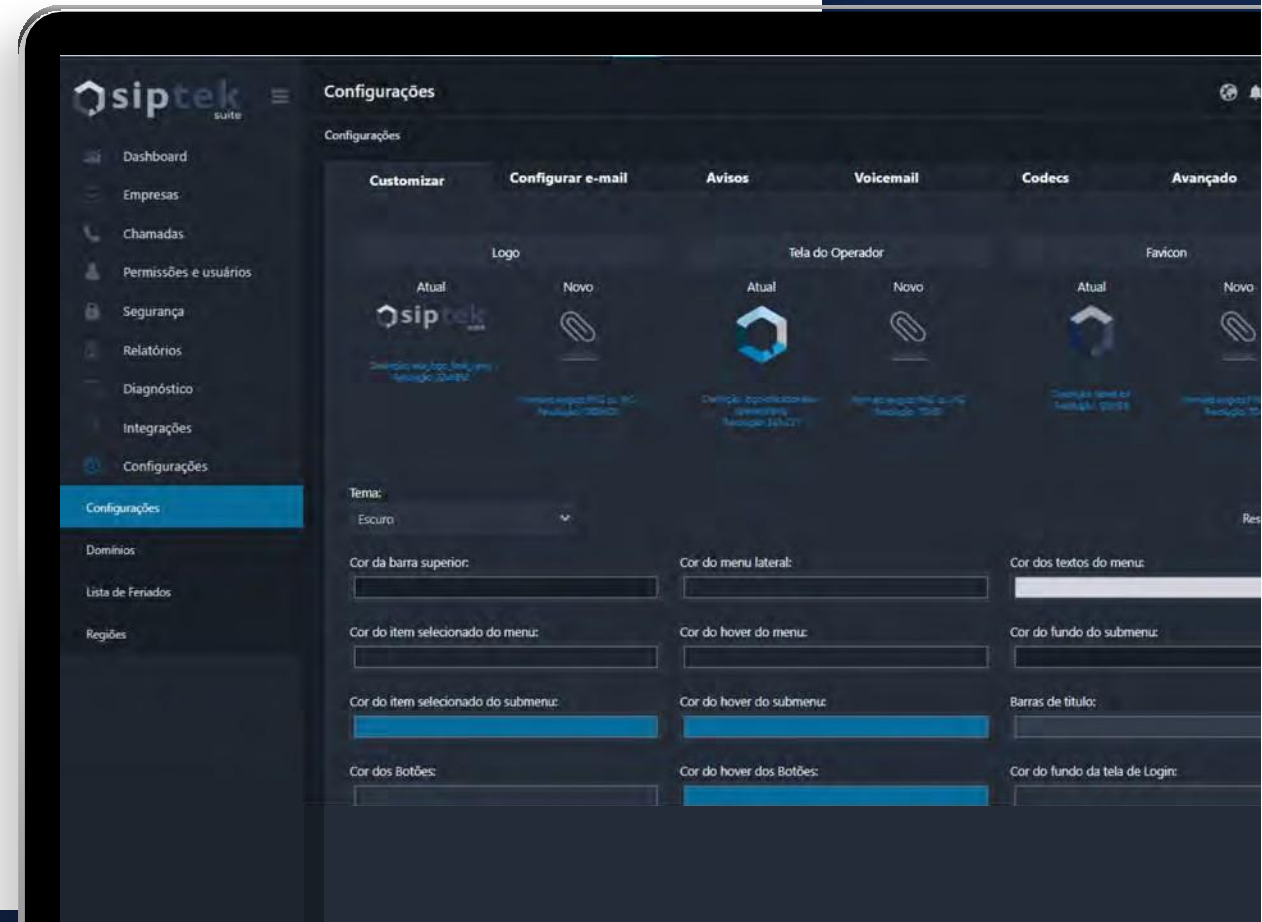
siptek suite

Dashboard
Empresas
Chamadas
Permissões e usuários
Segurança
Relatórios
Diagnóstico
Integrações
Configurações
Configurações
Domínios
Lista de Feriados
Regiões

Configurações

Configurações

Customizar | Configurar e-mail | Avisos | Voicemail | Codecs | Avançado

Logo
Atual
siptek
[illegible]
Novo
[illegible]

Tela do Operador
Atual
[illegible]
Novo
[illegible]

Favicon
Atual
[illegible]
Novo
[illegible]

Tema:
Escuro

Res

Cor da barra superior:
Cor do menu lateral:
Cor dos textos do menu:
Cor do item selecionado do menu:
Cor do hover do menu:
Cor do fundo do submenu:
Cor do item selecionado do submenu:
Cor do hover do submenu:
Barras de titulo:
Cor dos Botões:
Cor do hover dos Botões:
Cor do fundo da tela de Login: